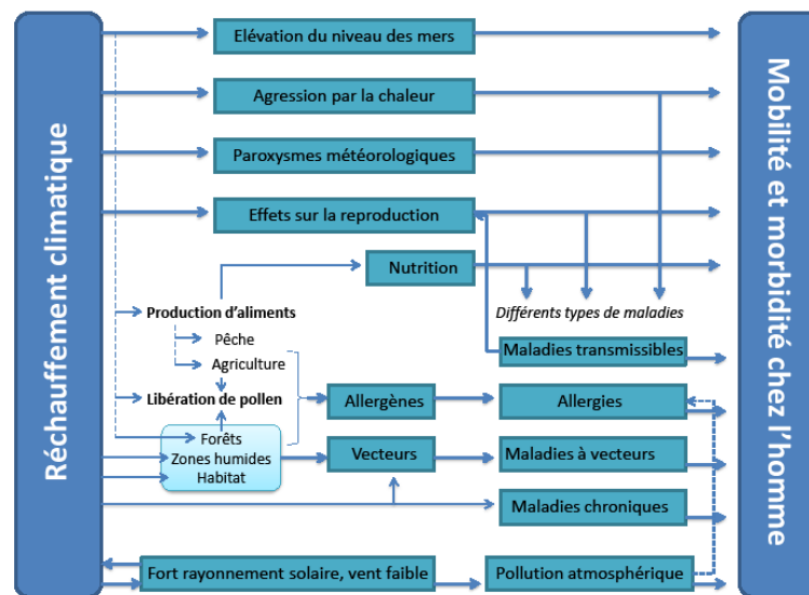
Réchauffement climatique

Elévation du niveau des mers

Agression par la chaleur

Paroxysmes météorologiques

Effets sur la reproduction

Nutrition

Production d'aliments

Pêche

Agriculture

Différents types de maladies

Maladies transmissibles

Libération de pollen

Allergènes

Allergies

Forêts
Zones humides
Habitat

Vecteurs

Maladies à vecteurs

Maladies chroniques

Fort rayonnement solaire, vent faible

Pollution atmosphérique

Mobilité et morbidité chez l'homme